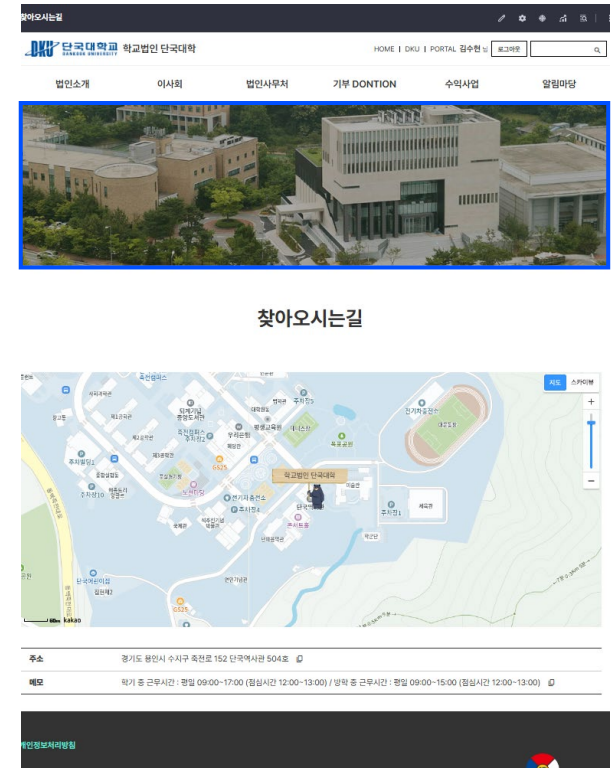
찾아오시는길

DKU 단국대학교 DANKOOK UNIVERSITY 학교법인 단국대학

HOME | DKU | PORTAL 김수현 님 로그아웃

법인소개 이사회 법인사무처 기부 DONTION 수익사업 알림마당

찾아오시는길

지도 스카이뷰

학교법인 단국대학

주차장1 체육관 주차장10 주차장5 전기차충전소 대운동장 퇴계기념중앙도서관 우리은행 우체국 인문관 G525 G5125

kakao

| 주소 | 경기도 용인시 수지구 죽전로 152 단국역사관 504호 |
|---|---|
| 메모 | 학기 중 근무시간 : 평일 09:00~17:00 (점심시간 12:00~13:00) / 방학 중 근무시간 : 평일 09:00~15:00 (점심시간 12:00~13:00) |

개인정보처리방침